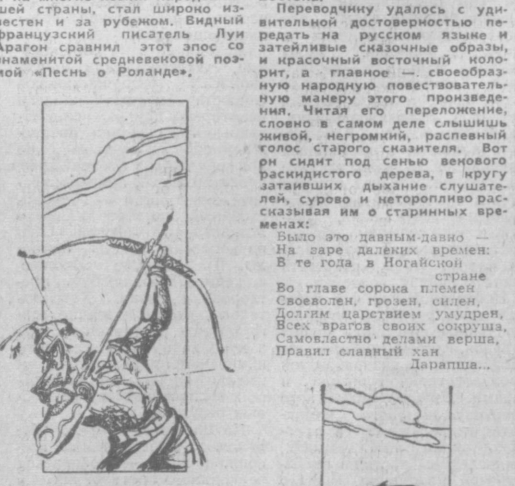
шей страны, стал широко известен и за рубежом. Видный французский писатель Луи Арагон сравнил этот эпос со знаменитой средневековой поэмой «Песнь о Роланде».

Переводчику удалось с удивительной достоверностью передать на русском языке и затейливые сказочные образы, и красочный восточный колорит, а главное — своеобразную народную повествовательную манеру этого произведения. Читая его переложение, словно в самом деле слышишь живой, негромкий, распевный голос старого сказителя. Вот он сидит под сенью векового раскидистого дерева, в кругу затаивших дыхание слушателей, сурово и неторопливо рассказывая им о старинных временах:

Было это давным-давно —
На заре далеких времен:
В те года в Ногайской
стране
Во главе сорока племен
Своеволен, грозен, силен,
Долгим царствием умудрен,
Всех врагов своих сокруша,
Самовластно делами верша,
Правил славный хан
Дарапша...